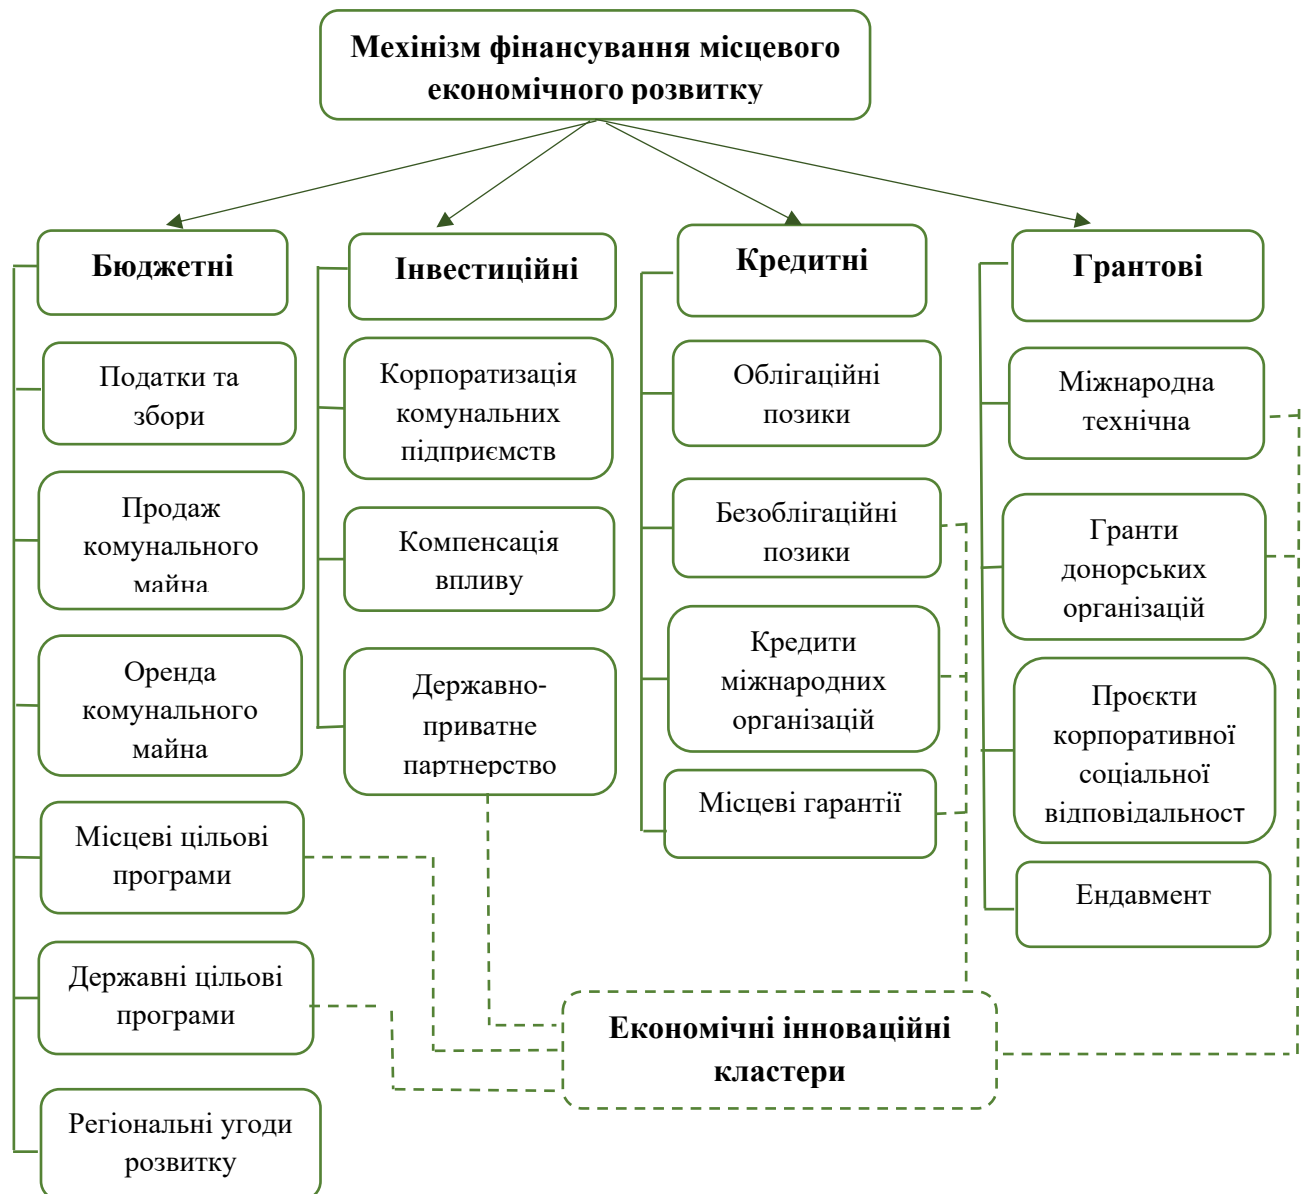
Механізм фінансування місцевого економічного розвитку

Бюджетні

Податки та збори

Продаж комунального майна

Оренда комунального майна

Місцеві цільові програми

Державні цільові програми

Регіональні угоди розвитку

Інвестиційні

Корпоратизація комунальних підприємств

Компенсація впливу

Державно-приватне партнерство

Кредитні

Облігаційні позики

Безоблігаційні позики

Кредити міжнародних організацій

Місцеві гарантії

Грантові

Міжнародна технічна

Гранти донорських організацій

Проєкти корпоративної соціальної відповідальност

Ендавмент

Економічні інноваційні кластери